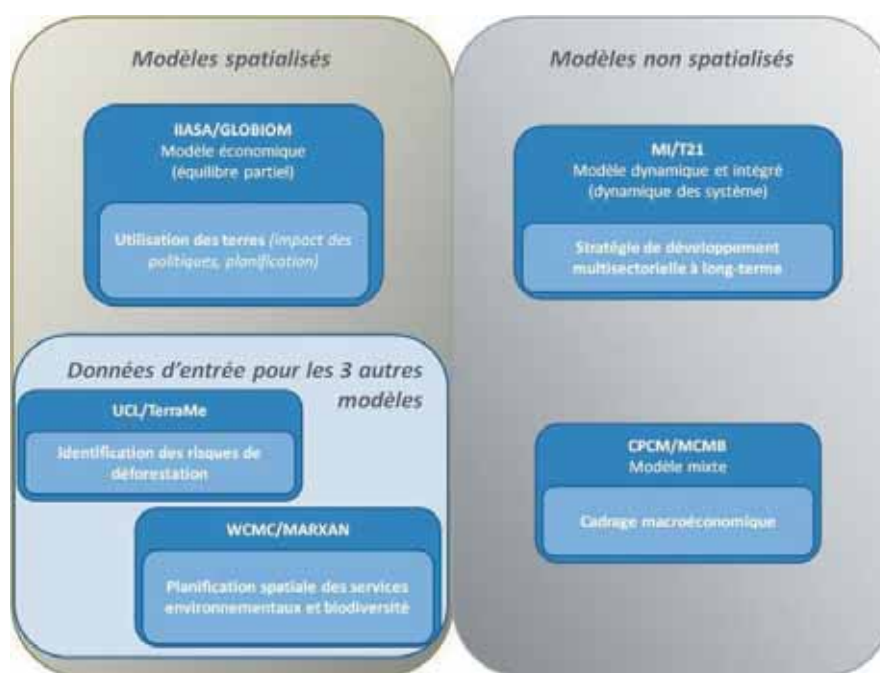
Modèles spatialisés

IIASA/GLOBIOM
Modèle économique
(équilibre partiel)

Utilisation des terres (impact des politiques, planification)

Données d'entrée pour les 3 autres modèles

UCL/TerraMe

Identification des risques de déforestation

WCMC/MARXAN

Planification spatiale des services environnementaux et biodiversité

Modèles non spatialisés

MI/T21
Modèle dynamique et intégré
(dynamique des système)

Stratégie de développement multisectorielle à long-terme

CPCM/MCMB
Modèle mixte

Cadrage macroéconomique